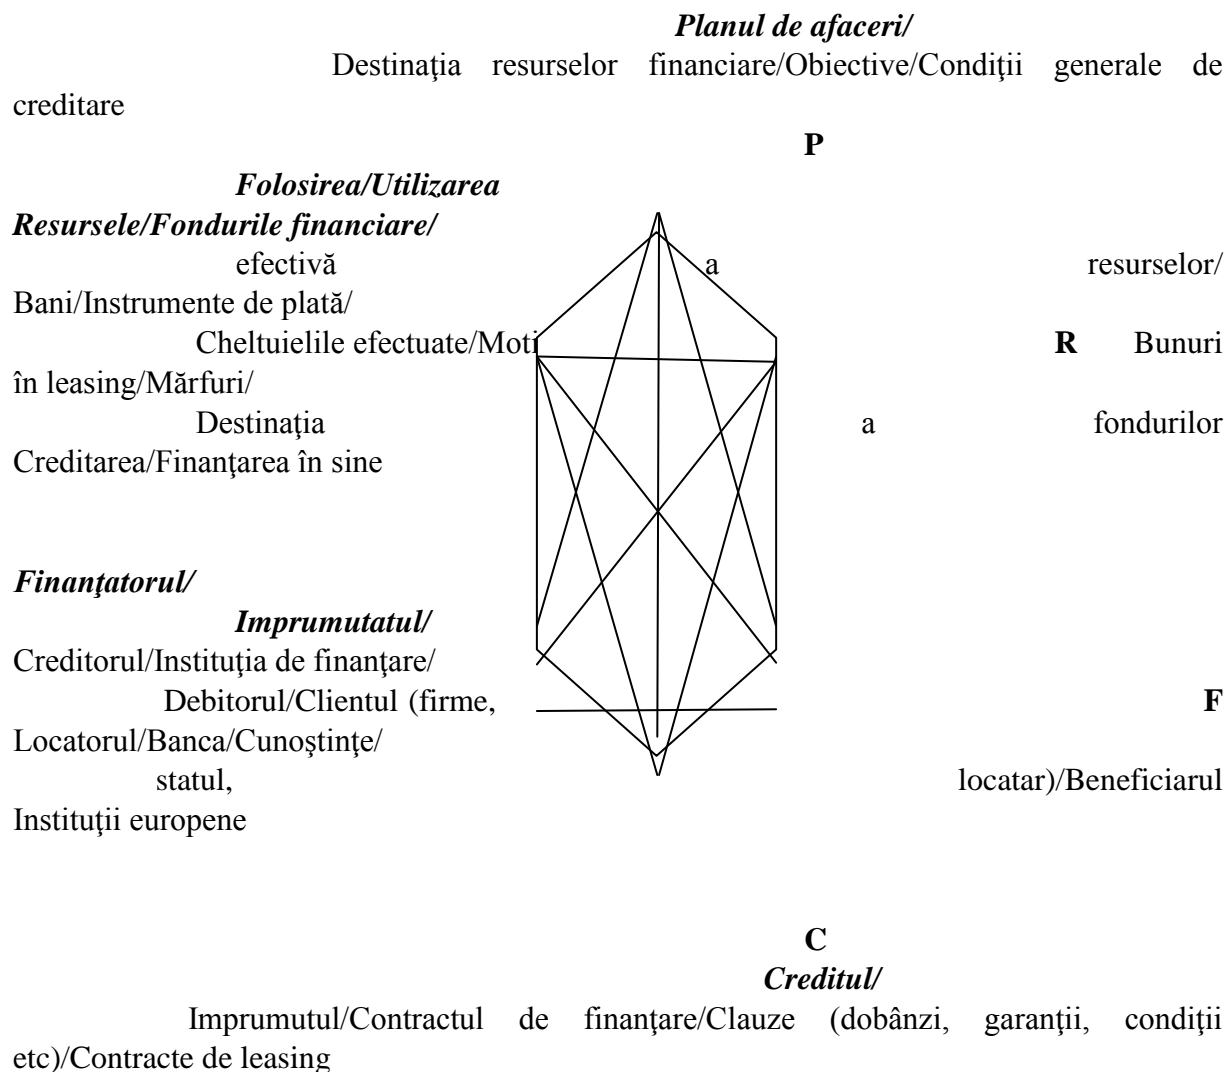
***Planul de afaceri/***

Destinaţia resurselor financiare/Obiective/Condiţii generale de creditare

**P**

***Folosirea/Utilizarea***

***Resursele/Fondurile financiare/***

efectivă a resurselor/

Bani/Instrumente de plată/

Cheltuielile efectuate/Moti **R** Bunuri în leasing/Mărfuri/

Destinaţia a fondurilor

Creditarea/Finanţarea în sine

***Finanţatorul/***

***Imprumutatul/***

Creditorul/Instituţia de finanţare/

Debitorul/Clientul (firme, **F**

Locatorul/Banca/Cunoştinţe/

statul, locatar)/Beneficiarul

Instituţii europene

**C**

***Creditul/***

Imprumutul/Contractul de finanţare/Clauze (dobânzi, garanţii, condiţii etc)/Contracte de leasing